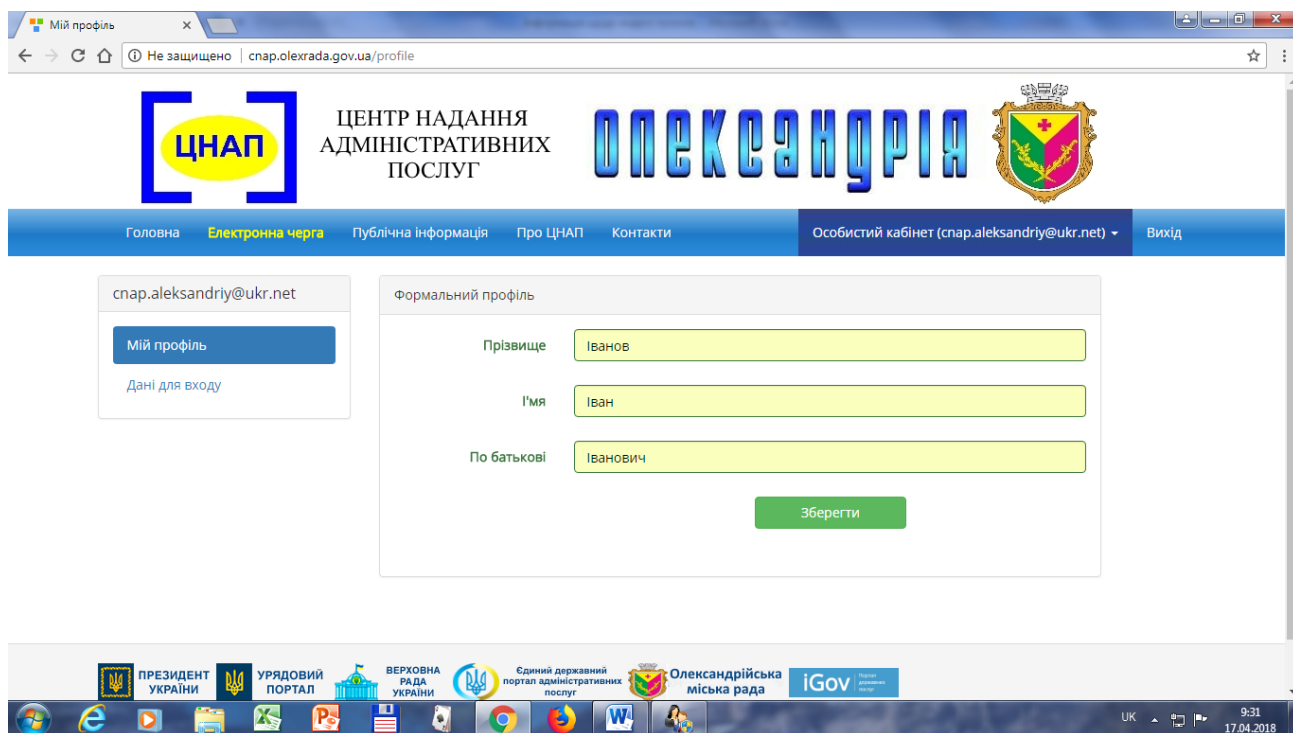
Мій профіль ×

Не защищено | cnap.olexrada.gov.ua/profile

ЦНАП

ЦЕНТР НАДАННЯ АДМІНІСТРАТИВНИХ ПОСЛУГ

ОЛЕКСАНДРІЯ

Головна Електронна черга Публічна інформація Про ЦНАП Контакти Особистий кабінет (cnap.aleksandriy@ukr.net) Вихід

cnap.aleksandriy@ukr.net

Мій профіль

Дані для входу

Формальний профіль

Прізвище Іванов

І'мя Іван

По батькові Іванович

Зберегти

ПРЕЗИДЕНТ УКРАЇНИ

УРЯДОВИЙ ПОРТАЛ

ВЕРХОВНА РАДА УКРАЇНИ

Єдиний державний портал адміністративних послуг

Олександрійська міська рада

iGov

UK 9:31 17.04.2018